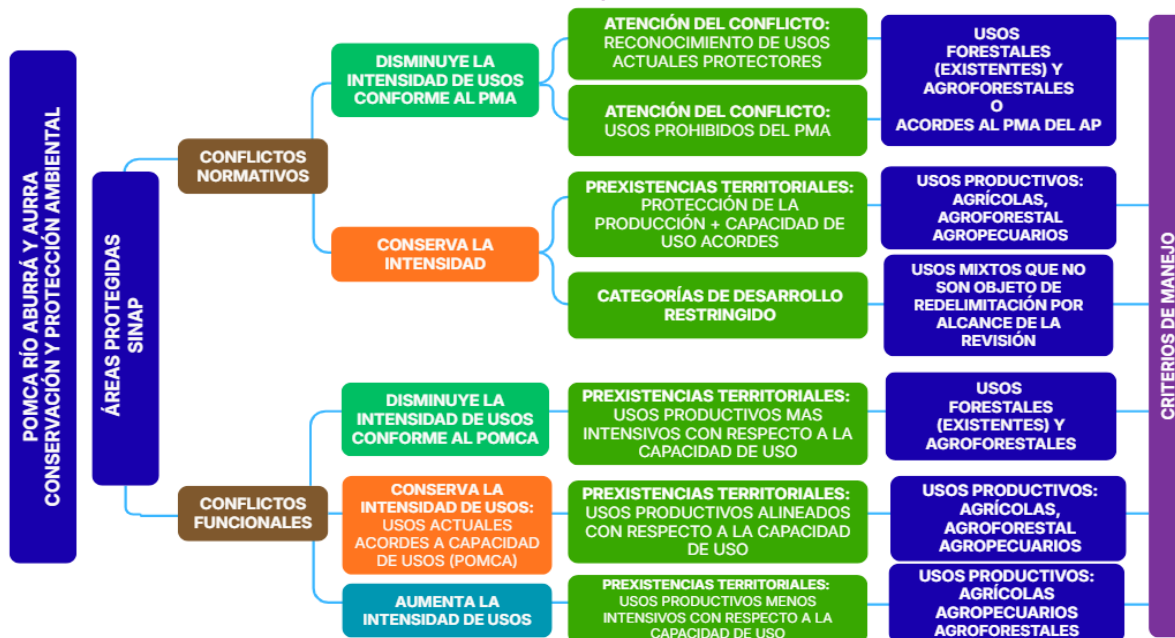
POMCA RÍO ABURRÁ Y AURRA CONSERVACIÓN Y PROTECCIÓN AMBIENTAL

ÁREAS PROTEGIDAS SINAP

CONFLICTOS NORMATIVOS

DISMINUYE LA INTENSIDAD DE USOS CONFORME AL PMA

ATENCIÓN DEL CONFLICTO: RECONOCIMIENTO DE USOS ACTUALES PROTECTORES

ATENCIÓN DEL CONFLICTO: USOS PROHIBIDOS DEL PMA

USOS FORESTALES (EXISTENTES) Y AGROFORESTALES O ACORDES AL PMA DEL AP

CONSERVA LA INTENSIDAD

PREXISTENCIAS TERRITORIALES: PROTECCIÓN DE LA PRODUCCIÓN + CAPACIDAD DE USO ACORDES

USOS PRODUCTIVOS: AGRÍCOLAS, AGROFORESTAL AGROPECUARIOS

CATEGORÍAS DE DESARROLLO RESTRINGIDO

USOS MIXTOS QUE NO SON OBJETO DE REDELIMITACIÓN POR ALCANCE DE LA REVISIÓN

CONFLICTOS FUNCIONALES

DISMINUYE LA INTENSIDAD DE USOS CONFORME AL POMCA

PREXISTENCIAS TERRITORIALES: USOS PRODUCTIVOS MAS INTENSIVOS CON RESPECTO A LA CAPACIDAD DE USO

USOS FORESTALES (EXISTENTES) Y AGROFORESTALES

CONSERVA LA INTENSIDAD DE USOS: USOS ACTUALES ACORDES A CAPACIDAD DE USOS (POMCA)

PREXISTENCIAS TERRITORIALES: USOS PRODUCTIVOS ALINEADOS CON RESPECTO A LA CAPACIDAD DE USO

USOS PRODUCTIVOS: AGRÍCOLAS, AGROFORESTAL AGROPECUARIOS

AUMENTA LA INTENSIDAD DE USOS

PREXISTENCIAS TERRITORIALES: USOS PRODUCTIVOS MENOS INTENSIVOS CON RESPECTO A LA CAPACIDAD DE USO

USOS PRODUCTIVOS: AGRÍCOLAS AGROPECUARIOS AGROFORESTALES

CRITERIOS DE MANEJO